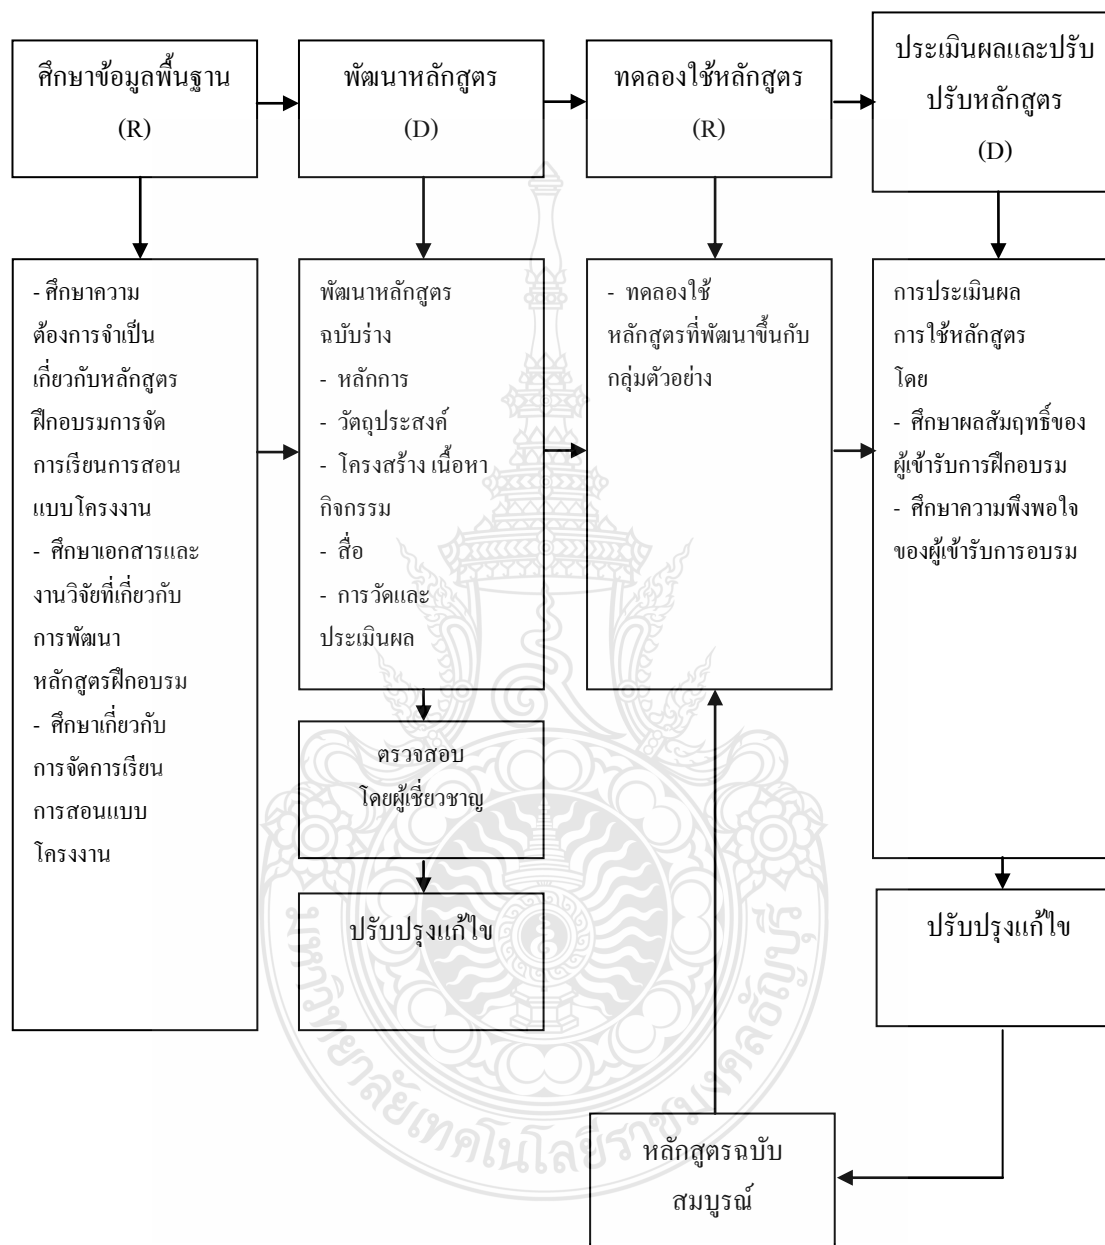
ศึกษาข้อมูลพื้นฐาน
(R)

พัฒนาหลักสูตร
(D)

ทดลองใช้หลักสูตร
(R)

ประเมินผลและปรับปรับหลักสูตร
(D)

- ศึกษาความต้องการจำเป็นเกี่ยวกับหลักสูตรฝึกอบรมการจัดการเรียนการสอนแบบโครงงาน
- ศึกษาเอกสารและงานวิจัยที่เกี่ยวกับการพัฒนาหลักสูตรฝึกอบรม
- ศึกษาเกี่ยวกับการจัดการเรียนการสอนแบบโครงงาน

พัฒนาหลักสูตรฉบับร่าง
- หลักการ
- วัตถุประสงค์
- โครงสร้าง เนื้อหา กิจกรรม
- สื่อ
- การวัดและประเมินผล

ตรวจสอบ
โดยผู้เชี่ยวชาญ

ปรับปรุงแก้ไข

- ทดลองใช้หลักสูตรที่พัฒนาขึ้นกับกลุ่มตัวอย่าง

การประเมินผลการใช้หลักสูตรโดย
- ศึกษาผลสัมฤทธิ์ของผู้เข้ารับการฝึกอบรม
- ศึกษาความพึงพอใจของผู้เข้ารับการอบรม

ปรับปรุงแก้ไข

หลักสูตรฉบับสมบูรณ์